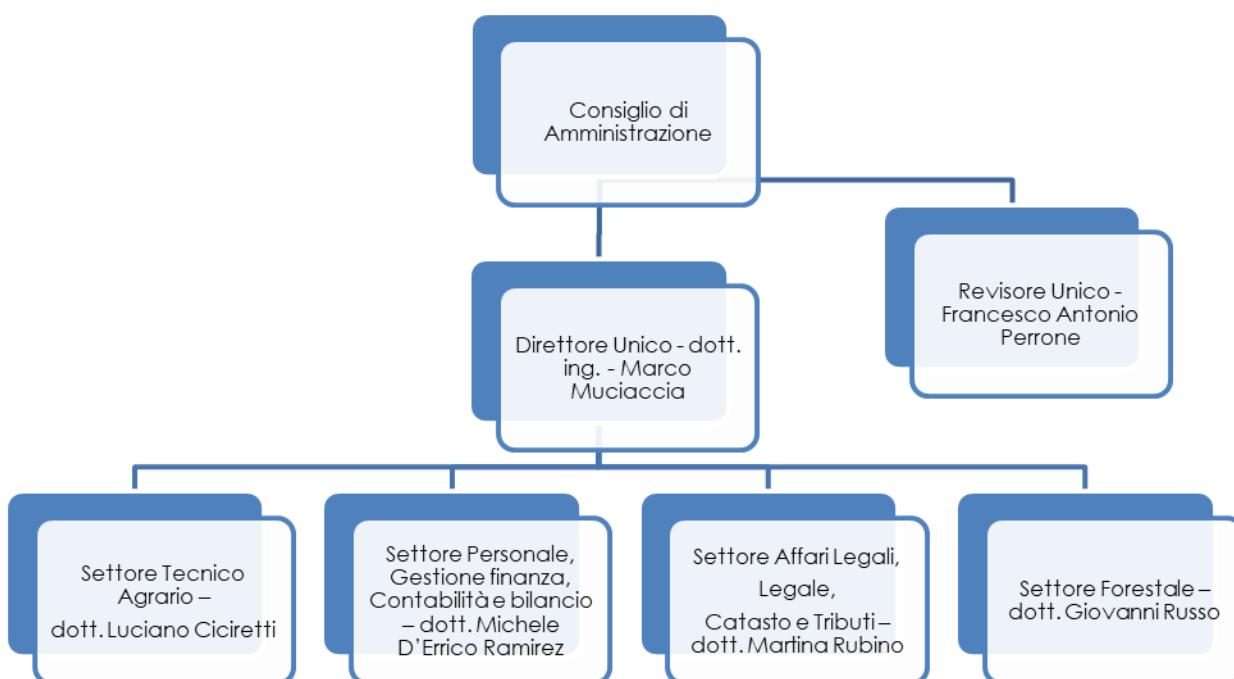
Consiglio di Amministrazione

Revisore Unico - Francesco Antonio Perrone

Direttore Unico - dott. ing. - Marco Muciaccia

Settore Tecnico Agrario –

dott. Luciano Ciciretti

Settore Personale, Gestione finanza, Contabilità e bilancio – dott. Michele D'Errico Ramirez

Settore Affari Legali,

Legale,

Catasto e Tributi – dott. Martina Rubino

Settore Forestale – dott. Giovanni Russo